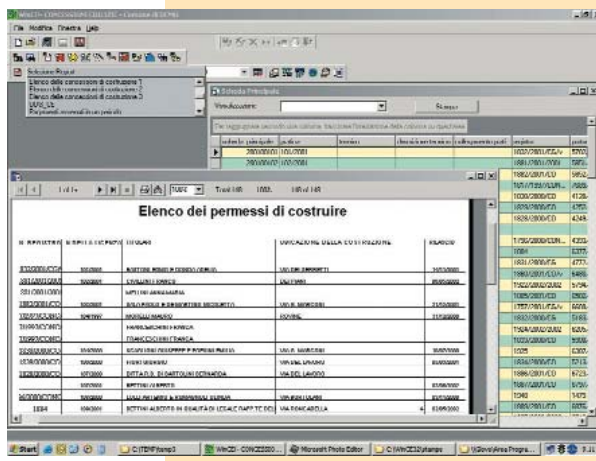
WINCDI - CONCESSIONI EDILIZIE - Comune di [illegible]

File Modifica Finestra Help

Seleziona Report

Elenco delle concessioni di costruire 1
Elenco delle concessioni di costruire 2
Elenco delle concessioni di costruire 3
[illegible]
Registro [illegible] in un periodo

Scheda Principale

Visualizzazione:

Stampa

Per raggruppare per colonna trascinare l'intestazione della colonna su questa riga

| | anno | data | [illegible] | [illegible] | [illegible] | registro |
|---|---|---|---|---|---|---|
| ▶ | 2000/00/00 | 1/01/2001 | | | | 1002/2001/ED |
| | 2000/00/00 | 1/01/2001 | | | | 1881/2001/ED |

1 di 1+ TUTTI Total: 168 100% 168 di 168

Elenco dei permessi di costruire

| N. REGISTRO | N. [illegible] | TITOLARE | UBICAZIONE DELLA COSTRUZIONE | RILASCIO |
|---|---|---|---|---|
| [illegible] | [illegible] | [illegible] | VIA DEI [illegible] | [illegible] |
| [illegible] | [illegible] | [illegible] | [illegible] | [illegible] |
| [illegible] | | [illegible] | | |
| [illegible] | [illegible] | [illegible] | VIA A. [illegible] | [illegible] |
| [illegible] | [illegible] | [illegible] | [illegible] | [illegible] |
| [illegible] | | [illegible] | | |
| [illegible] | | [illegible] | | |
| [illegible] | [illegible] | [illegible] | VIA A. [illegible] | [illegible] |
| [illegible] | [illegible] | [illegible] | VIA DEL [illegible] | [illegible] |
| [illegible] | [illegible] | DITTA D.D. DI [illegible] | VIA DEL LAVORO | |
| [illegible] | | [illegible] | | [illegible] |
| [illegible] | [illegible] | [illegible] | VIA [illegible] | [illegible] |
| 1884 | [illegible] | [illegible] | VIA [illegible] | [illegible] |

Start | C:\TEMP\temp3 | WinCDI - CONCESSIO... | Microsoft Photo Editor | C:\WinCDI32\stampe | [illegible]